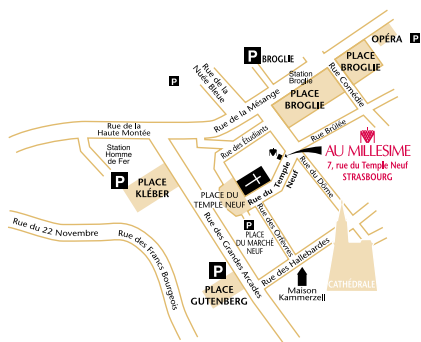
OPÉRA
P
BROGLIE
PLACE BROGLIE
Rue de la Nuée Bleue
P
Station Broglie
PLACE BROGLIE
Rue Comédie
Rue de la Mésange
Rue de la Haute Montée
Rue des Étudiants
Rue Brulée
AU MILLESIME
7, rue du Temple Neuf
STRASBOURG
Station Homme de Fer
P
PLACE KLÉBER
PLACE DU TEMPLE NEUF
Rue du temple Neuf
Rue du Dôme
Rue des Orfèvres
P
PLACE DU MARCHÉ NEUF
Rue du 22 Novembre
Rue des Francs Bourgeois
Rue des Grandes Arcades
P
PLACE GUTENBERG
Rue des Hallebardes
Maison Kammerzell
CATHÉDRALE